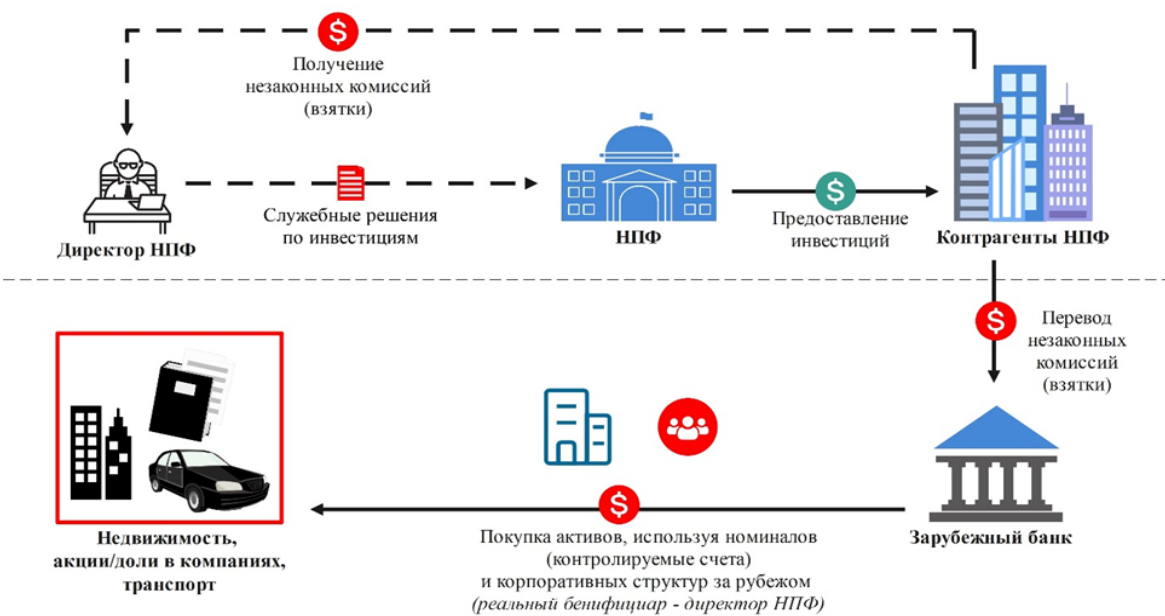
$

Получение незаконных комиссий (взятки)

Директор НПФ

Служебные решения по инвестициям

НПФ

$

Предоставление инвестиций

Контрагенты НПФ

$

Перевод незаконных комиссий (взятки)

Недвижимость, акции/доли в компаниях, транспорт

$

Покупка активов, используя номиналов (контролируемые счета) и корпоративных структур за рубежом (реальный бенифициар - директор НПФ)

Зарубежный банк